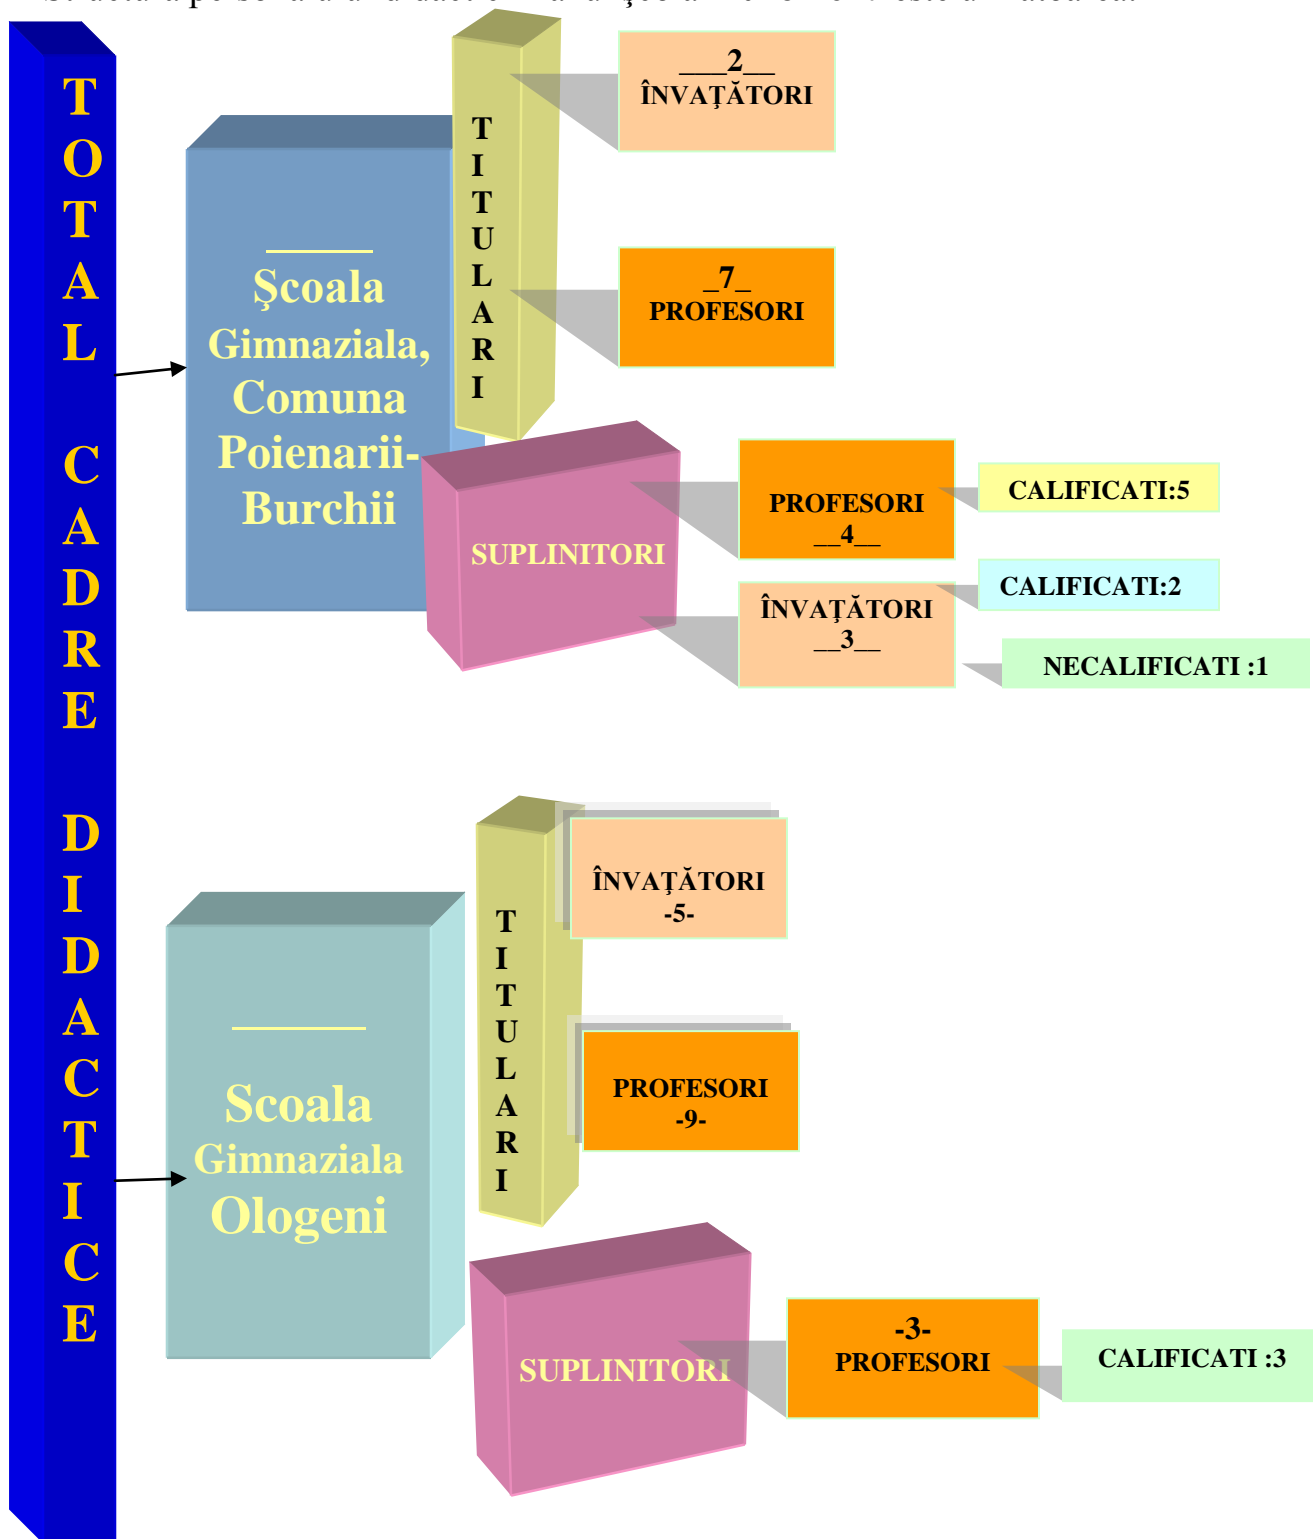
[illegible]

TOTAL CADRE DIDACTICE

_____
Şcoala Gimnaziala, Comuna Poienarii-Burchii

TITULARI

___2__
ÎNVAŢĂTORI

_7_
PROFESORI

SUPLINITORI

PROFESORI
__4__

CALIFICATI:5

ÎNVAŢĂTORI
__3__

CALIFICATI:2

NECALIFICATI :1

_____
Scoala Gimnaziala Ologeni

TITULARI

ÎNVAŢĂTORI
-5-

PROFESORI
-9-

SUPLINITORI

-3-
PROFESORI

CALIFICATI :3